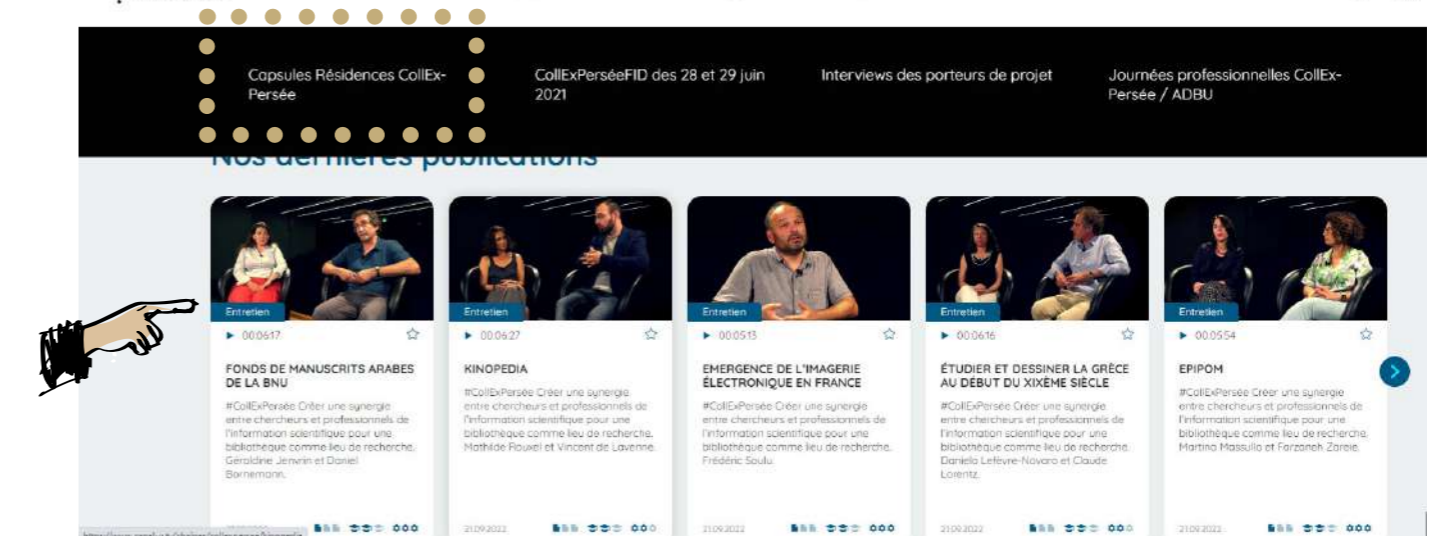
Capsules Résidences CollEx-Persée

CollExPerséeFID des 28 et 29 juin 2021

Interviews des porteurs de projet

Journées professionnelles CollEx-Persée / ADBU

Nos dernières publications

Entretien
▶ 00:06:17
FONDS DE MANUSCRITS ARABES DE LA BNU
#CollExPersée Créer une synergie entre chercheurs et professionnels de l'information scientifique pour une bibliothèque comme lieu de recherche. Geraldine Jenvrin et Daniel Bornemann.

Entretien
▶ 00:06:27
KINOPEDIA
#CollExPersée Créer une synergie entre chercheurs et professionnels de l'information scientifique pour une bibliothèque comme lieu de recherche. Mathilde Rouxel et Vincent de Lavenne.
21.09.2022

Entretien
▶ 00:05:13
EMERGENCE DE L'IMAGERIE ÉLECTRONIQUE EN FRANCE
#CollExPersée Créer une synergie entre chercheurs et professionnels de l'information scientifique pour une bibliothèque comme lieu de recherche. Frédéric Soulu.
21.09.2022

Entretien
▶ 00:06:16
ÉTUDIER ET DESSINER LA GRÈCE AU DÉBUT DU XIXÈME SIÈCLE
#CollExPersée Créer une synergie entre chercheurs et professionnels de l'information scientifique pour une bibliothèque comme lieu de recherche. Daniela Lefèvre-Novaro et Claude Lorentz.
21.09.2022

Entretien
▶ 00:05:54
EPIPOM
#CollExPersée Créer une synergie entre chercheurs et professionnels de l'information scientifique pour une bibliothèque comme lieu de recherche. Martina Massullo et Farzaneh Zareie.
21.09.2022

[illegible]